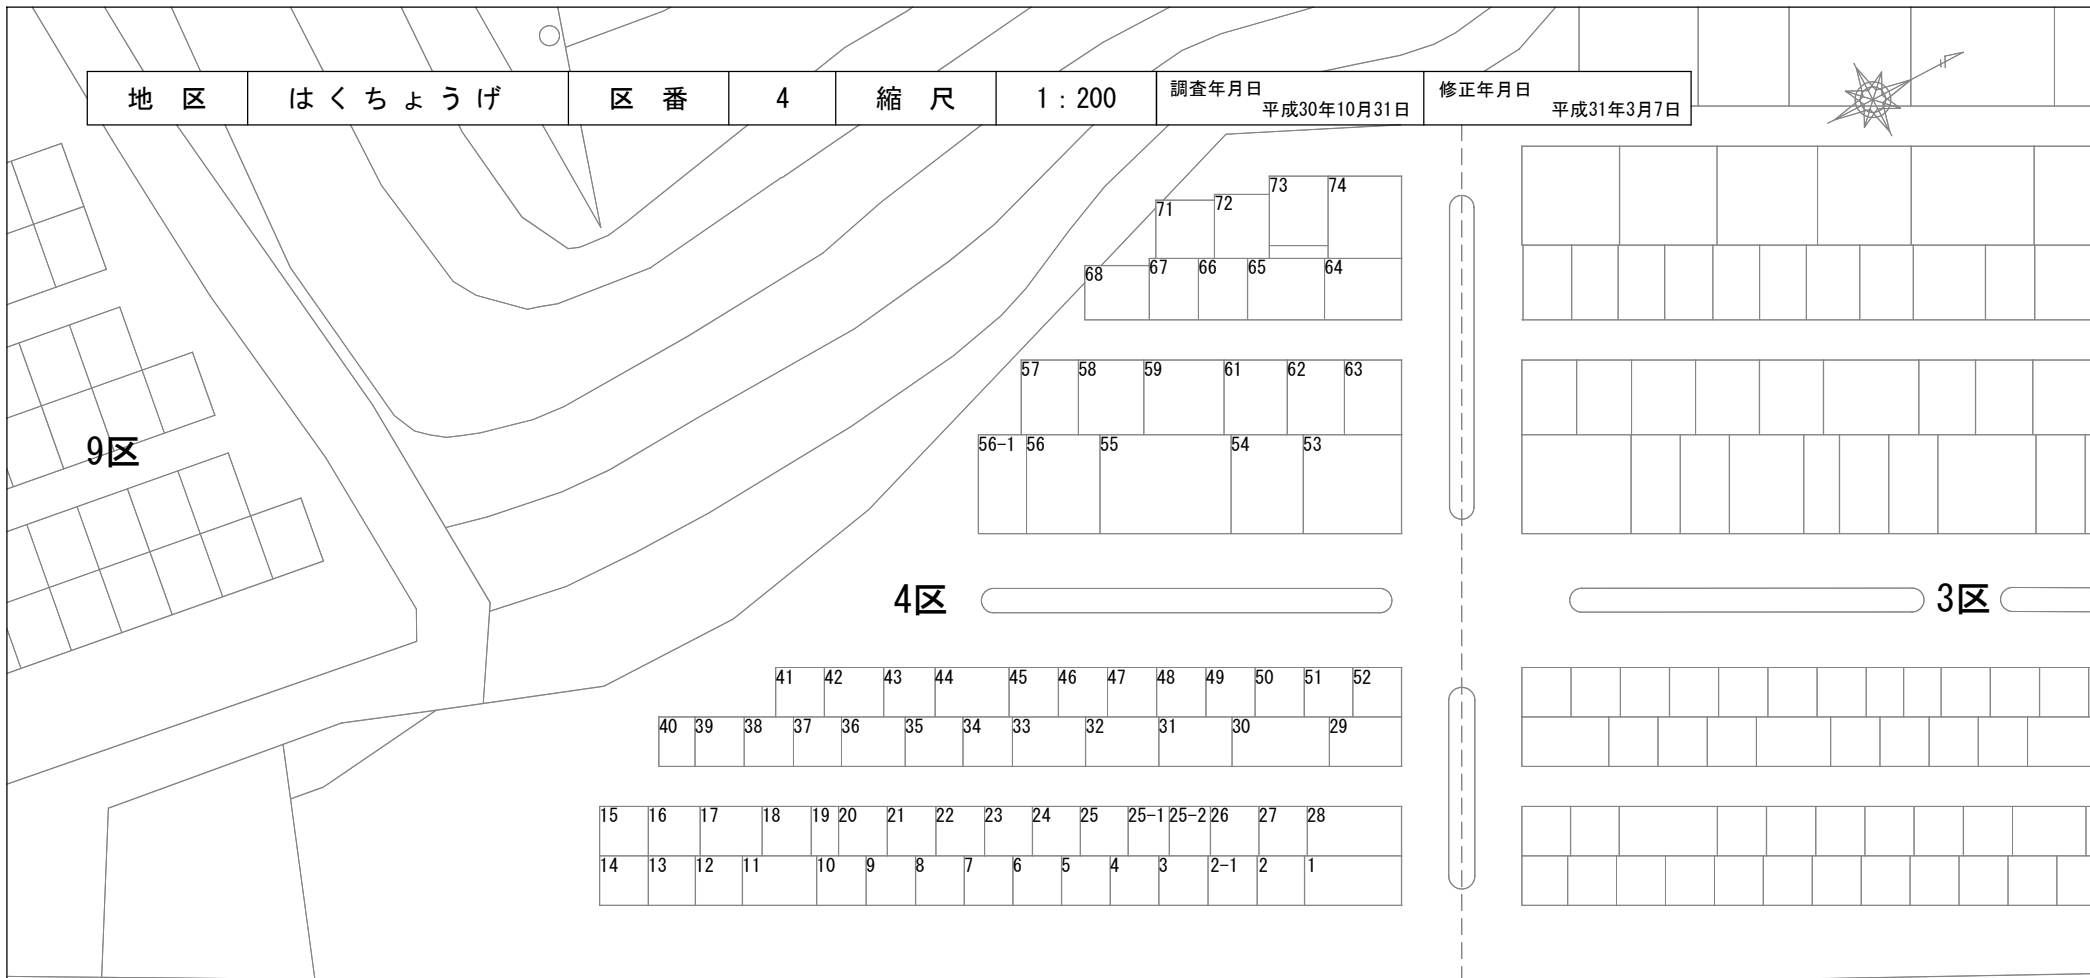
| 地　区 | はくちょうげ | 区　番 | 4 | 縮　尺 | 1：200 | 調査年月日 平成30年10月31日 | 修正年月日 平成31年3月7日 |
|---|---|---|---|---|---|---|---|

73 74
71 72
68 67 66 65 64
57 58 59 61 62 63
56-1 56 55 54 53

9区

4区

3区

41 42 43 44 45 46 47 48 49 50 51 52
40 39 38 37 36 35 34 33 32 31 30 29
15 16 17 18 19 20 21 22 23 24 25 25-1 25-2 26 27 28
14 13 12 11 10 9 8 7 6 5 4 3 2-1 2 1